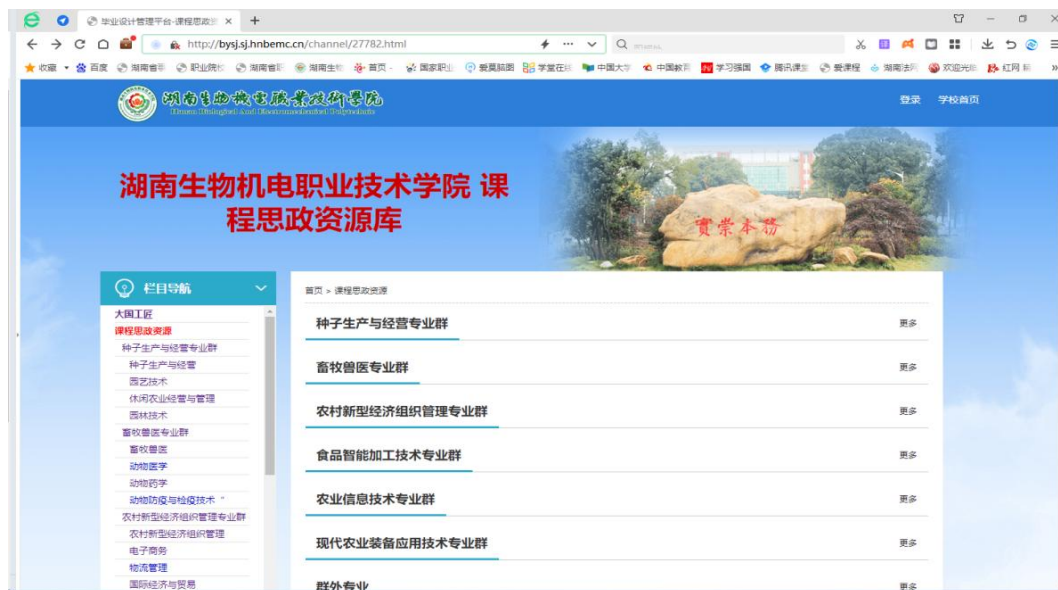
毕业设计管理平台-课程思政资 ×

http://bysj.sj.hnbemc.cn/channel/27782.html

收藏 百度 湖南省手 职业院校 湖南省职 湖南生物 首页 国家职业 爱莫脑图 学堂在线 中国大学 中国教育 学习强国 腾讯课堂 爱课程 湖南法网 欢迎光临 红网

湖南生物机电职业技术学院
Hunan Biological And Electromechanical Polytechnic

登录 学校首页

湖南生物机电职业技术学院 课程思政资源库

實業本務

栏目导航

大国工匠
课程思政资源
种子生产与经营专业群
种子生产与经营
园艺技术
休闲农业经营与管理
园林技术
畜牧兽医专业群
畜牧兽医
动物医学
动物药学
动物防疫与检疫技术
农村新型经济组织管理专业群
农村新型经济组织管理
电子商务
物流管理
国际经济与贸易

首页 > 课程思政资源

种子生产与经营专业群 更多
畜牧兽医专业群 更多
农村新型经济组织管理专业群 更多
食品智能加工技术专业群 更多
农业信息技术专业群 更多
现代农业装备应用技术专业群 更多
群外专业 更多